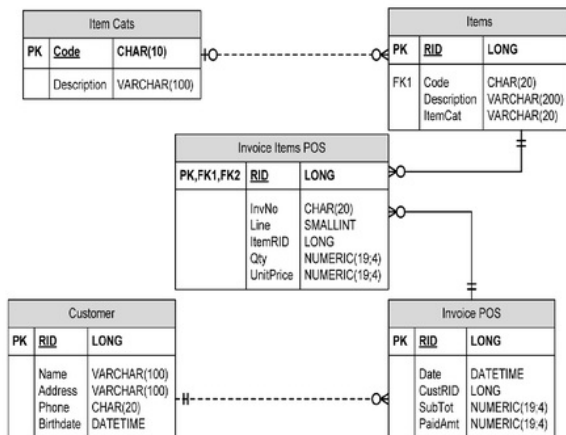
Item Cats

| PK | Code | CHAR(10) |
|---|---|---|
| | Description | VARCHAR(100) |

Items

| PK | RID | LONG |
|---|---|---|
| FK1 | Code<br>Description<br>ItemCat | CHAR(20)<br>VARCHAR(200)<br>VARCHAR(20) |

Invoice Items POS

| PK,FK1,FK2 | RID | LONG |
|---|---|---|
| | InvNo<br>Line<br>ItemRID<br>Qty<br>UnitPrice | CHAR(20)<br>SMALLINT<br>LONG<br>NUMERIC(19;4)<br>NUMERIC(19;4) |

Customer

| PK | RID | LONG |
|---|---|---|
| | Name<br>Address<br>Phone<br>Birthdate | VARCHAR(100)<br>VARCHAR(100)<br>CHAR(20)<br>DATETIME |

Invoice POS

| PK | RID | LONG |
|---|---|---|
| | Date<br>CustRID<br>SubTot<br>PaidAmt | DATETIME<br>LONG<br>NUMERIC(19:4)<br>NUMERIC(19:4) |